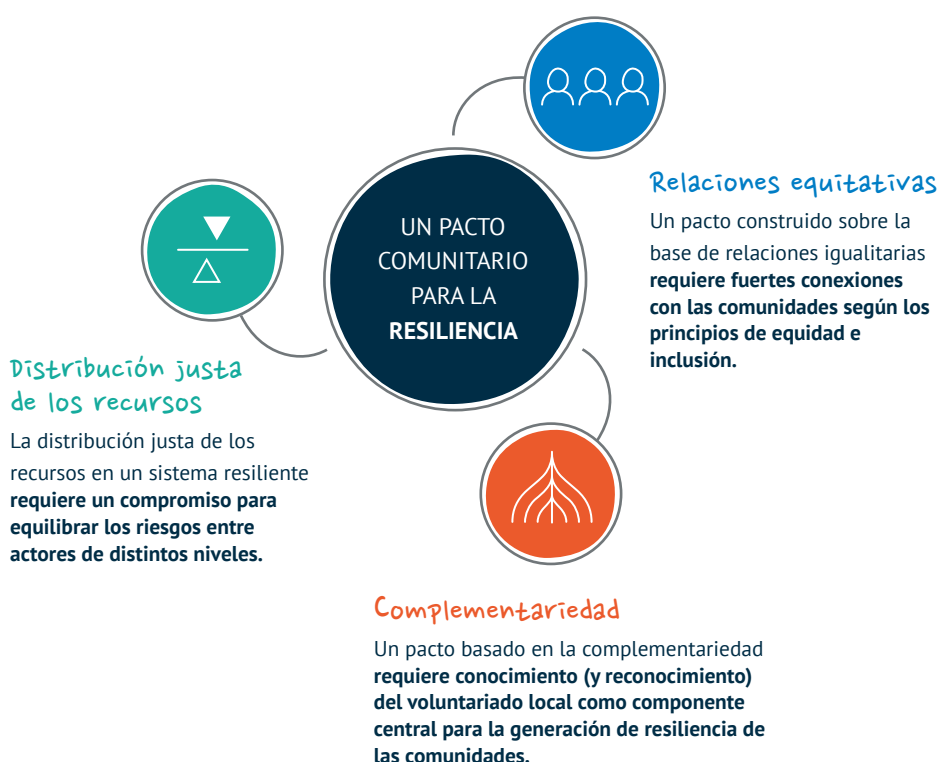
UN PACTO COMUNITARIO PARA LA RESILIENCIA

Relaciones equitativas

Un pacto construido sobre la base de relaciones igualitarias requiere fuertes conexiones con las comunidades según los principios de equidad e inclusión.

Distribución justa de los recursos

La distribución justa de los recursos en un sistema resiliente requiere un compromiso para equilibrar los riesgos entre actores de distintos niveles.

Complementariedad

Un pacto basado en la complementariedad requiere conocimiento (y reconocimiento) del voluntariado local como componente central para la generación de resiliencia de las comunidades.